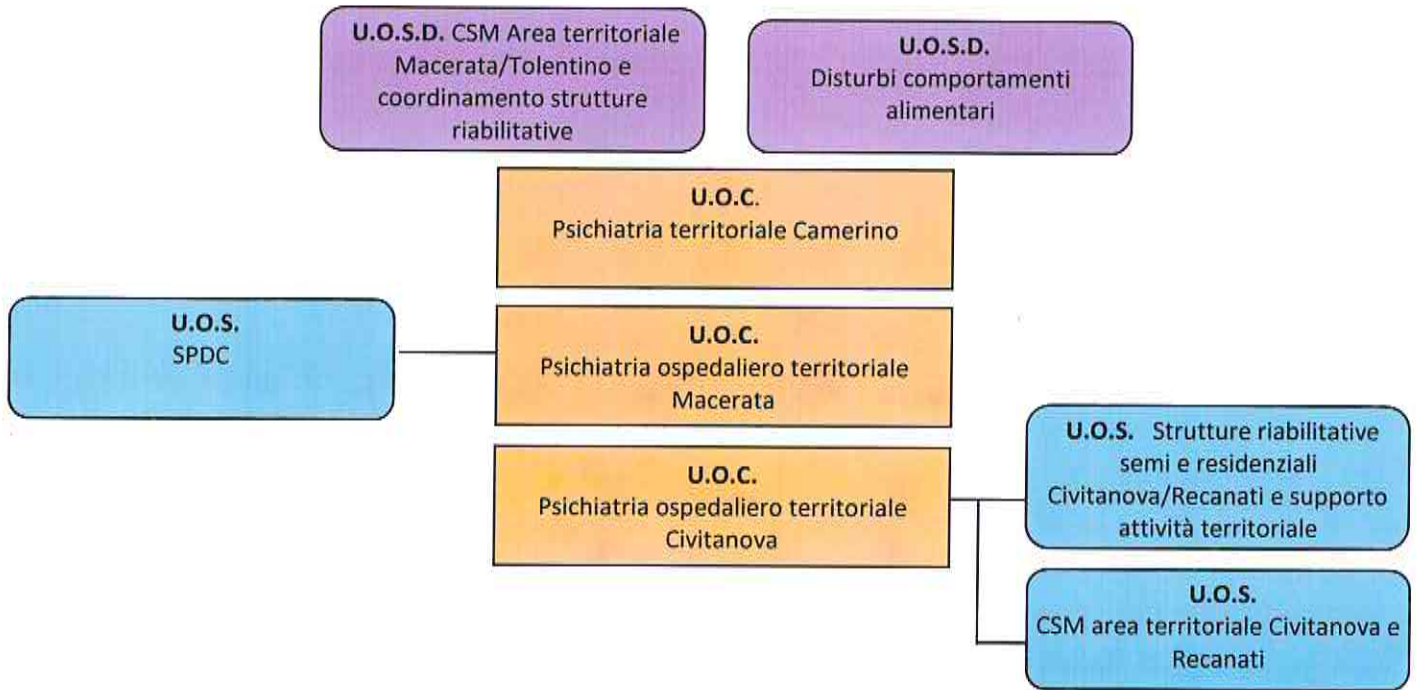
U.O.S.D. CSM Area territoriale Macerata/Tolentino e coordinamento strutture riabilitative

U.O.S.D.
Disturbi comportamenti alimentari

U.O.C.
Psichiatria territoriale Camerino

U.O.S.
SPDC

U.O.C.
Psichiatria ospedaliero territoriale Macerata

U.O.C.
Psichiatria ospedaliero territoriale Civitanova

U.O.S. Strutture riabilitative semi e residenziali Civitanova/Recanati e supporto attività territoriale

U.O.S.
CSM area territoriale Civitanova e Recanati